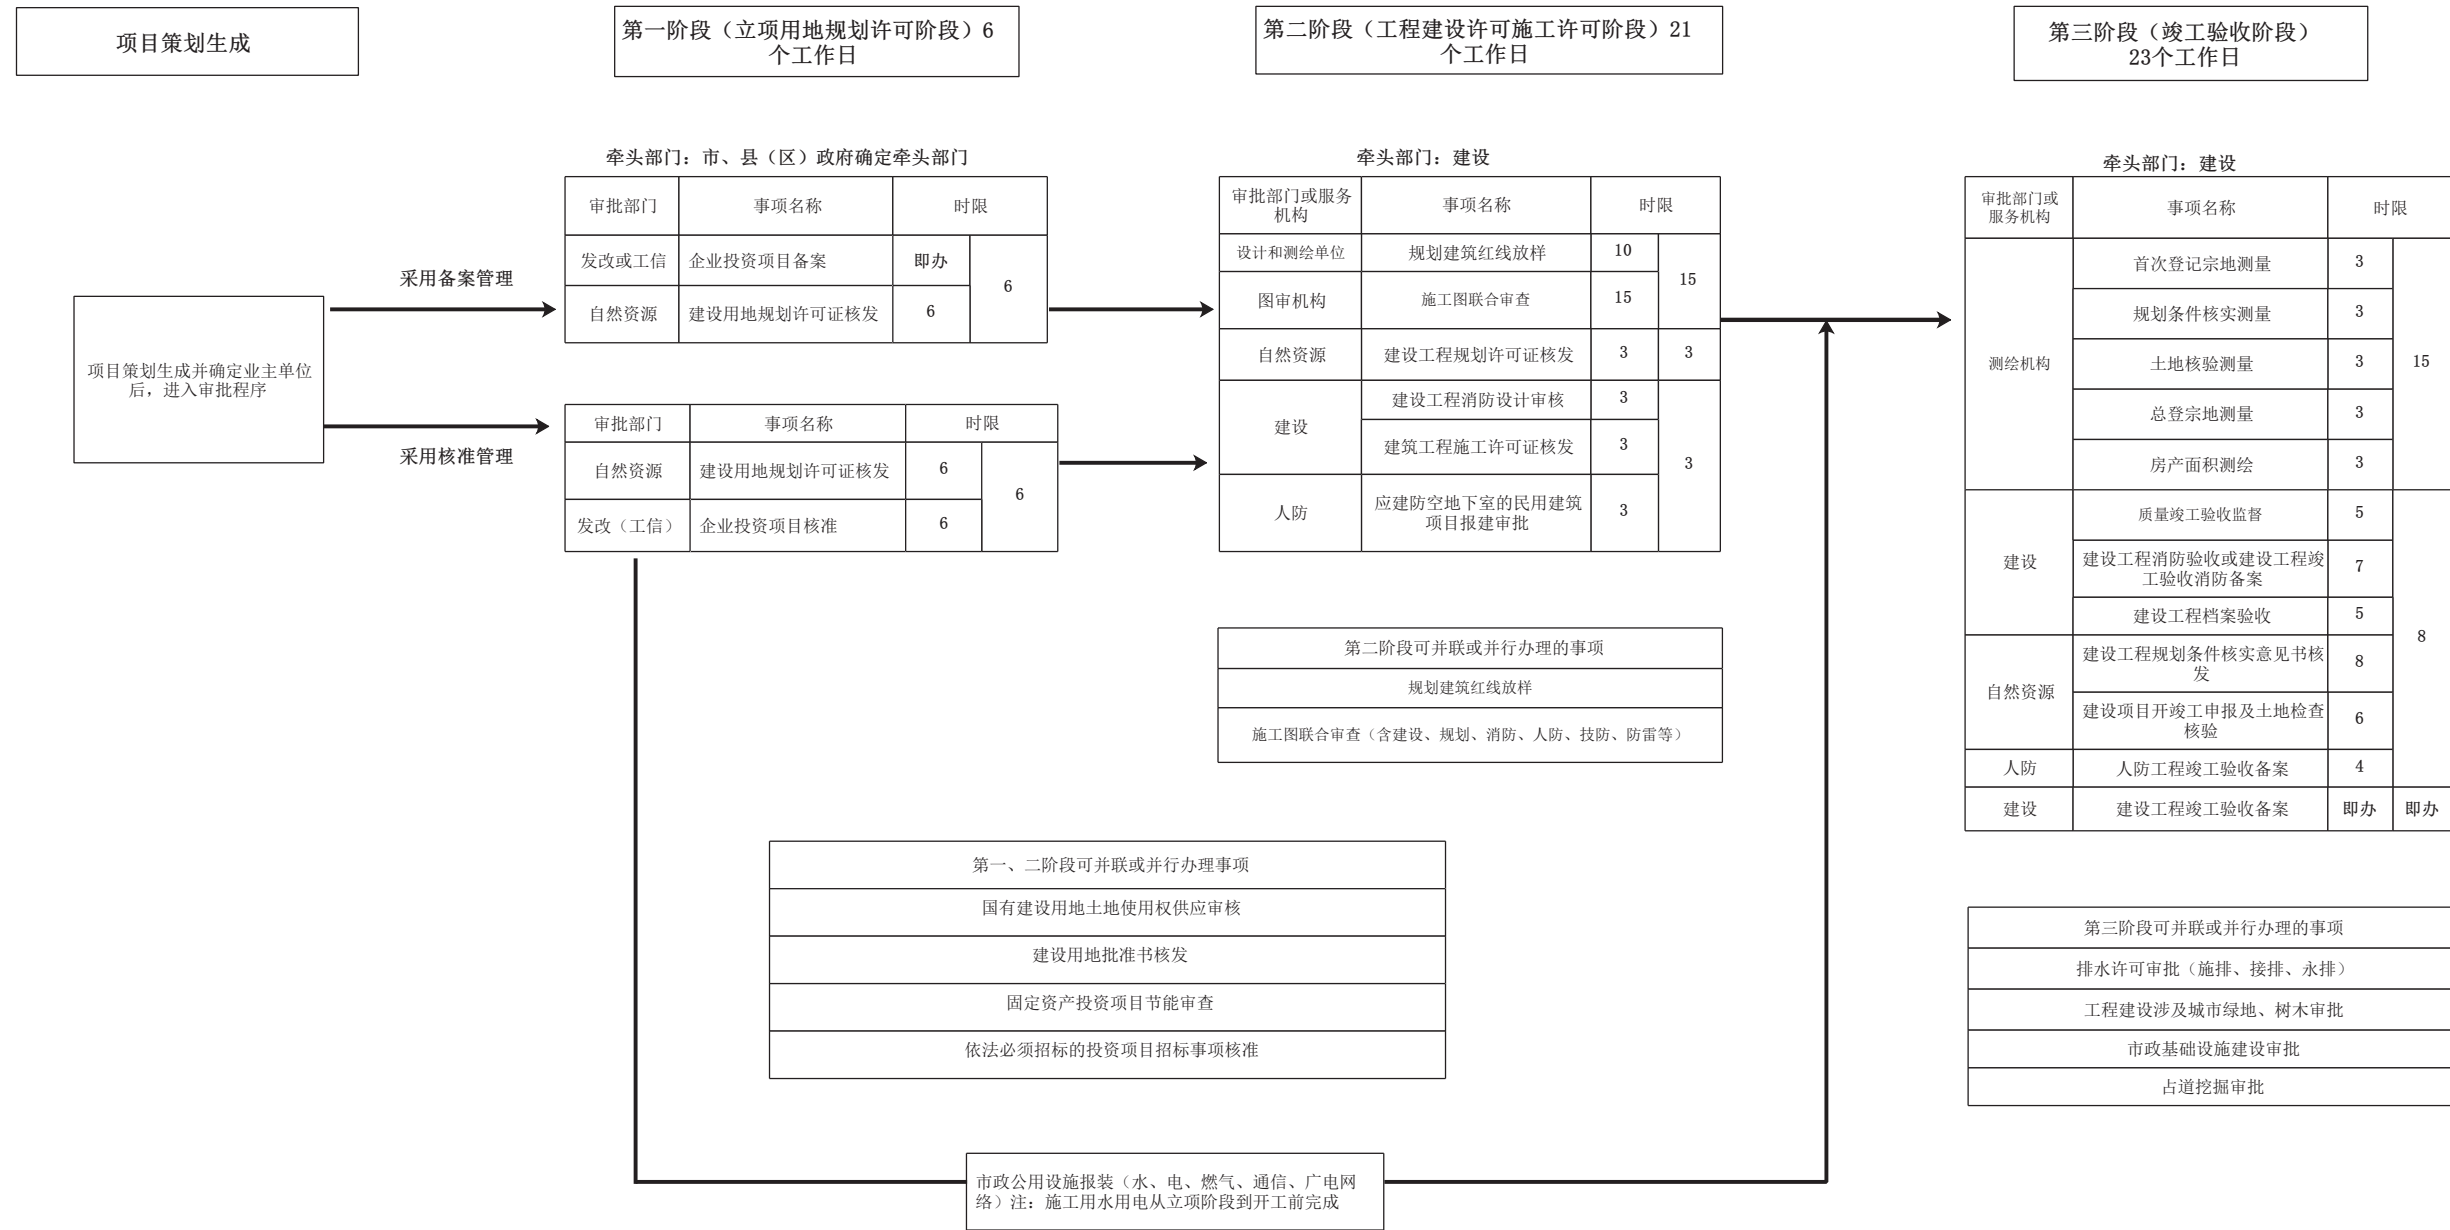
项目策划生成

第一阶段（立项用地规划许可阶段）6个工作日

第二阶段（工程建设许可施工许可阶段）21个工作日

第三阶段（竣工验收阶段）23个工作日

项目策划生成并确定业主单位后，进入审批程序

采用备案管理

采用核准管理

牵头部门：市、县（区）政府确定牵头部门

| 审批部门 | 事项名称 | 时限 | |
|---|---|---|---|
| 发改或工信 | 企业投资项目备案 | 即办 | 6 |
| 自然资源 | 建设用地规划许可证核发 | 6 | |

| 审批部门 | 事项名称 | 时限 | |
|---|---|---|---|
| 自然资源 | 建设用地规划许可证核发 | 6 | 6 |
| 发改（工信） | 企业投资项目核准 | 6 | |

牵头部门：建设

| 审批部门或服务机构 | 事项名称 | 时限 | |
|---|---|---|---|
| 设计和测绘单位 | 规划建筑红线放样 | 10 | 15 |
| 图审机构 | 施工图联合审查 | 15 | |
| 自然资源 | 建设工程规划许可证核发 | 3 | 3 |
| 建设 | 建设工程消防设计审核 | 3 | 3 |
| | 建筑工程施工许可证核发 | 3 | |
| 人防 | 应建防空地下室的民用建筑项目报建审批 | 3 | |

| 第二阶段可并联或并行办理的事项 |
|---|
| 规划建筑红线放样 |
| 施工图联合审查（含建设、规划、消防、人防、技防、防雷等） |

| 第一、二阶段可并联或并行办理事项 |
|---|
| 国有建设用地土地使用权供应审核 |
| 建设用地批准书核发 |
| 固定资产投资项目节能审查 |
| 依法必须招标的投资项目招标事项核准 |

市政公用设施报装（水、电、燃气、通信、广电网络）注：施工用水用电从立项阶段到开工前完成

牵头部门：建设

| 审批部门或服务机构 | 事项名称 | 时限 | |
|---|---|---|---|
| 测绘机构 | 首次登记宗地测量 | 3 | 15 |
| | 规划条件核实测量 | 3 | |
| | 土地核验测量 | 3 | |
| | 总登宗地测量 | 3 | |
| | 房产面积测绘 | 3 | |
| 建设 | 质量竣工验收监督 | 5 | 8 |
| | 建设工程消防验收或建设工程竣工验收消防备案 | 7 | |
| | 建设工程档案验收 | 5 | |
| 自然资源 | 建设工程规划条件核实意见书核发 | 8 | |
| | 建设项目开竣工申报及土地检查核验 | 6 | |
| 人防 | 人防工程竣工验收备案 | 4 | |
| 建设 | 建设工程竣工验收备案 | 即办 | 即办 |

| 第三阶段可并联或并行办理的事项 |
|---|
| 排水许可审批（施排、接排、永排） |
| 工程建设涉及城市绿地、树木审批 |
| 市政基础设施建设审批 |
| 占道挖掘审批 |